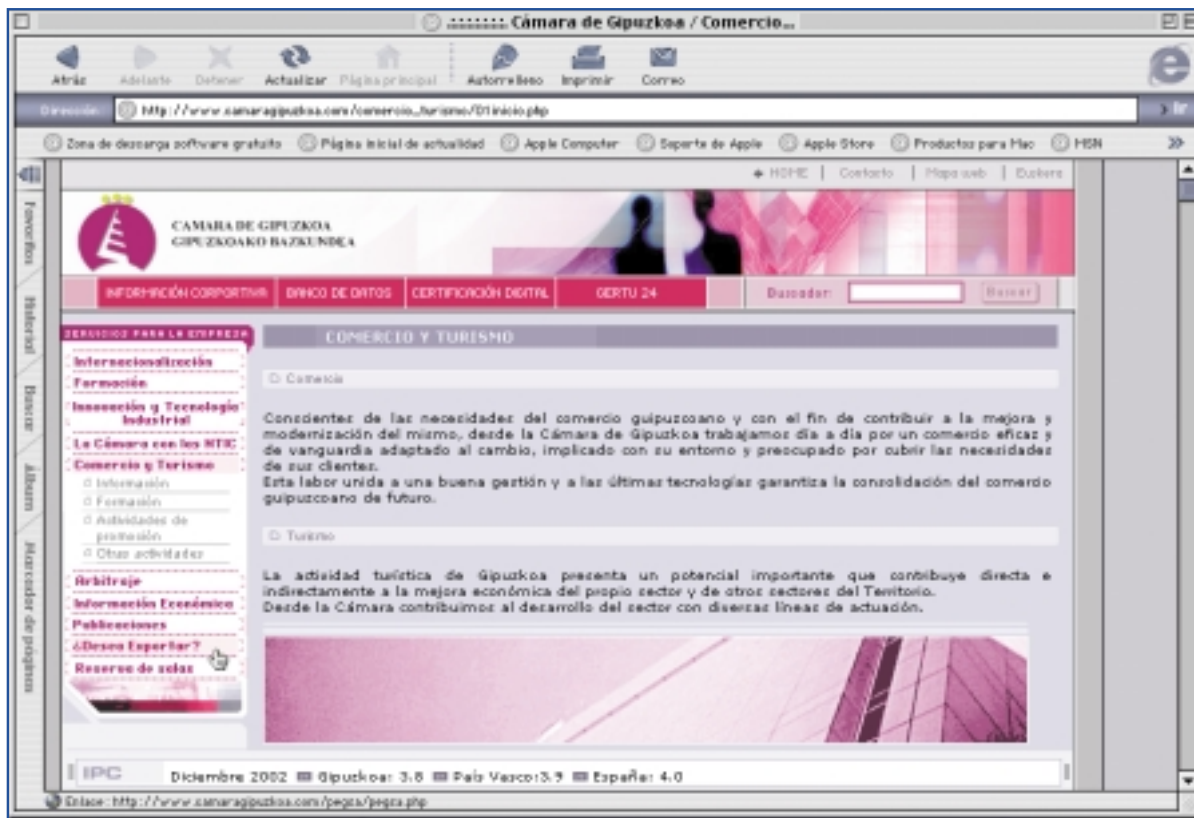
:::::::: Cámara de Gipuzkoa / Comercio...

Atrás Adelante Detener Actualizar Página principal Autorrelleno Imprimir Correo

Dirección http://www.camaragipuzkoa.com/comercio_turismo/01inicio.php

› Ir

Zona de descarga software gratuito Página inicial de actualidad Apple Computer Soporte de Apple Apple Store Productos para Mac MSN

Favoritos Historial Buscar Álbum Marcador de páginas

+ HOME | Contacto | Mapa web | Euskera

CAMARA DE GIPUZKOA
GIPUZKOAKO BAZKUNDEA

INFORMACIÓN CORPORATIVA BANCO DE DATOS CERTIFICACIÓN DIGITAL GERTU 24 Buscador: Buscar

SERVICIOS PARA LA EMPRESA

Internacionalización
Formación
Innovación y Tecnología Industrial
La Cámara con las NTIC
Comercio y Turismo
Información
Formación
Actividades de promoción
Otras actividades
Arbitraje
Información Económica
Publicaciones
¿Desea Exportar?
Reserva de salas

COMERCIO Y TURISMO

Comercio

Conscientes de las necesidades del comercio guipuzcoano y con el fin de contribuir a la mejora y modernización del mismo, desde la Cámara de Gipuzkoa trabajamos día a día por un comercio eficaz y de vanguardia adaptado al cambio, implicado con su entorno y preocupado por cubrir las necesidades de sus clientes.
Esta labor unida a una buena gestión y a las últimas tecnologías garantiza la consolidación del comercio guipuzcoano de futuro.

Turismo

La actividad turística de Gipuzkoa presenta un potencial importante que contribuye directa e indirectamente a la mejora económica del propio sector y de otros sectores del Territorio.
Desde la Cámara contribuimos al desarrollo del sector con diversas líneas de actuación.

IPC Diciembre 2002 Gipuzkoa: 3.8 País Vasco:3.9 España: 4.0

Enlace: http://www.camaragipuzkoa.com/pegza/pegza.php